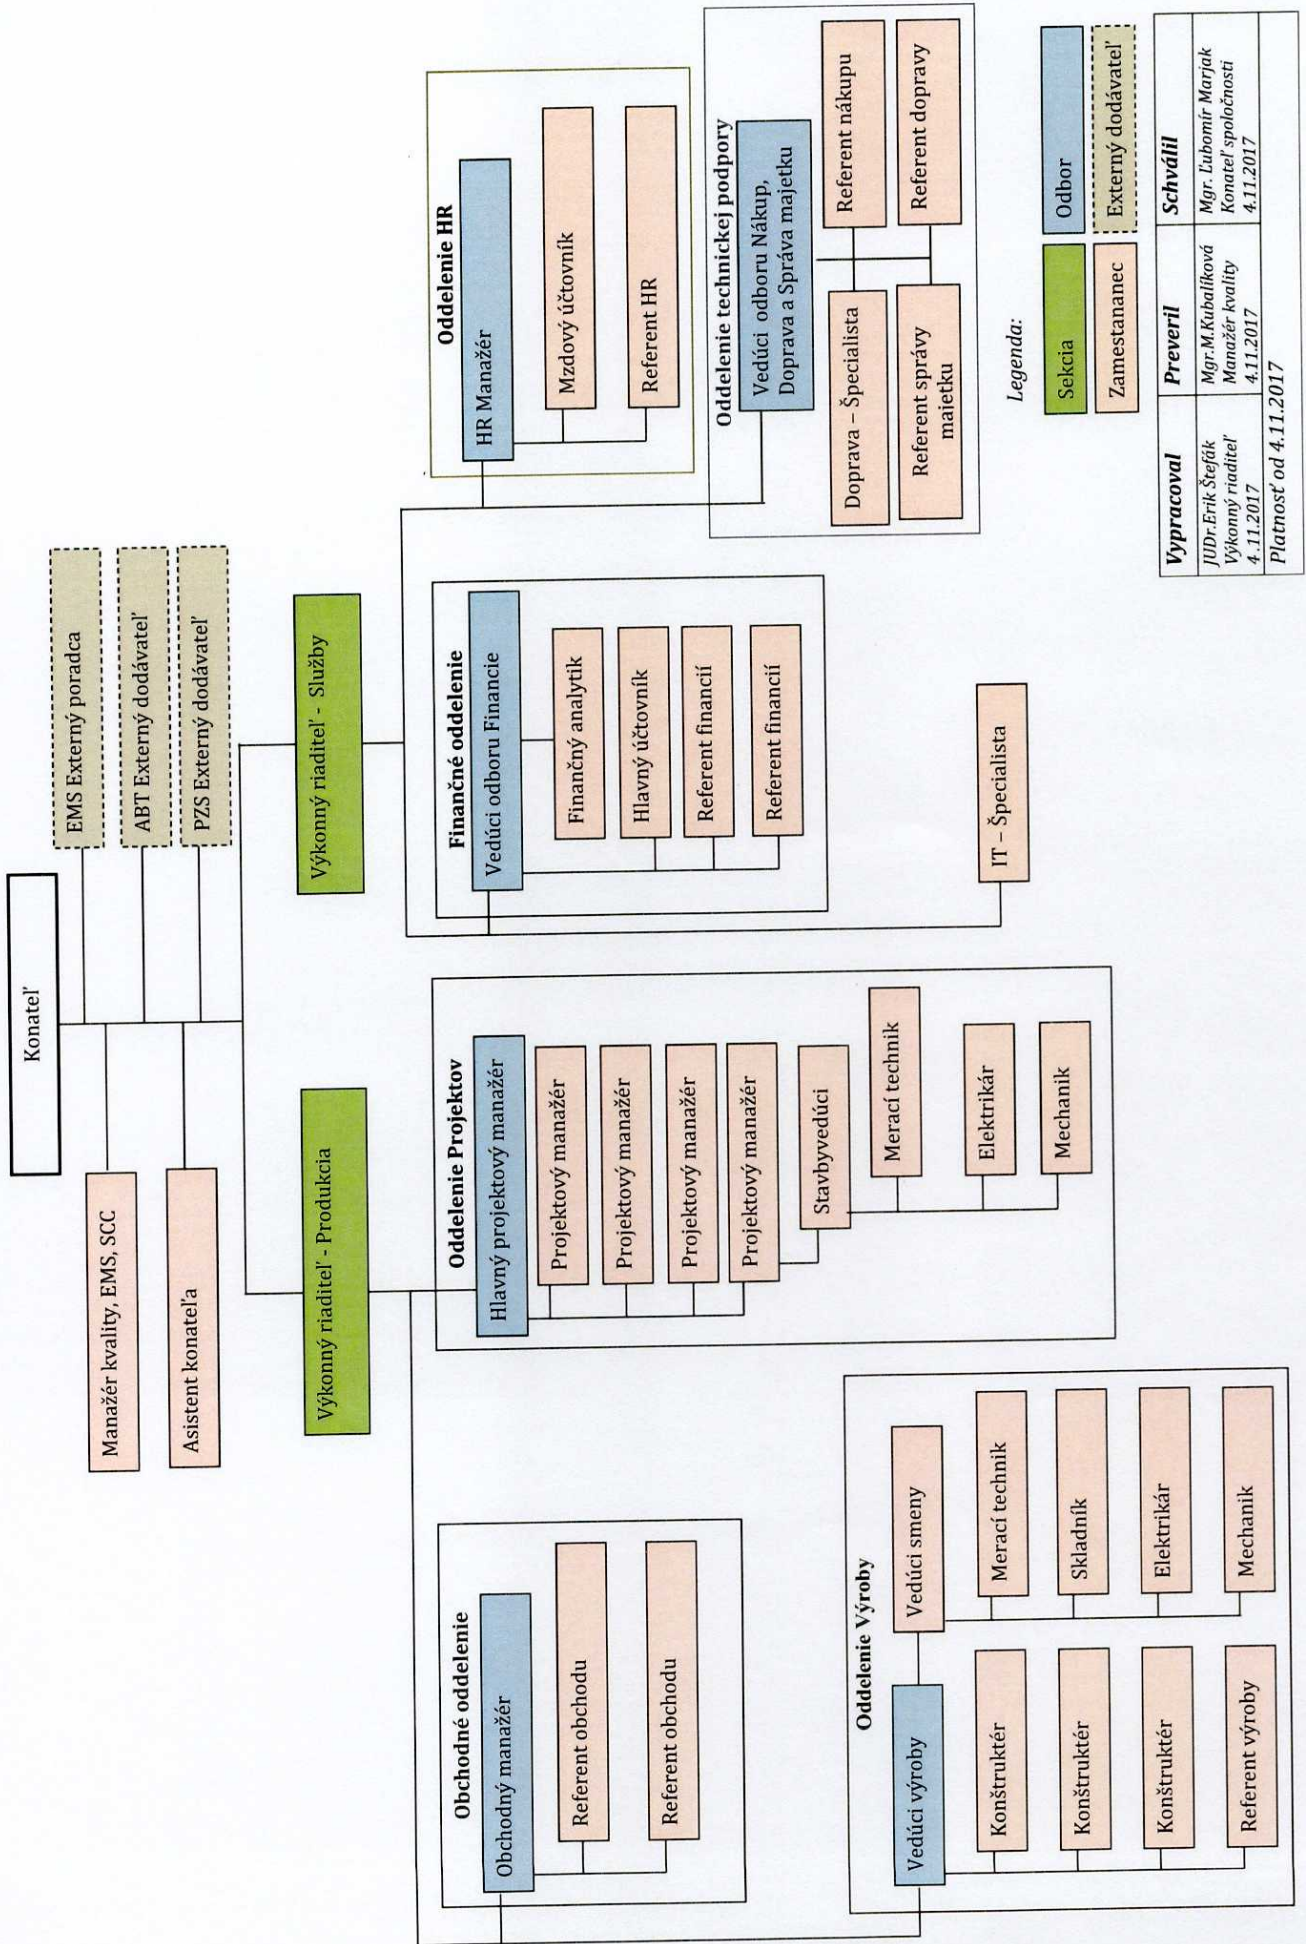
Konateľ

Manažér kvality, EMS, SCC

Asistent konateľa

EMS Externý poradca

ABT Externý dodávateľ

PZS Externý dodávateľ

Výkonný riaditeľ - Služby

Výkonný riaditeľ - Produkcia

Oddelenie HR

HR Manažér

Mzdový účtovník

Referent HR

Oddelenie technickej podpory

Vedúci odboru Nákup, Doprava a Správa majetku

Referent nákupu

Referent dopravy

Doprava – Špecialista

Referent správy majetku

Finančné oddelenie

Vedúci odboru Financie

Finančný analytik

Hlavný účtovník

Referent financií

Referent financií

IT – Špecialista

Oddelenie Projektov

Hlavný projektový manažér

Projektový manažér

Projektový manažér

Projektový manažér

Projektový manažér

Stavbyvedúci

Merací technik

Elektrikár

Mechanik

Obchodné oddelenie

Obchodný manažér

Referent obchodu

Referent obchodu

Oddelenie Výroby

Vedúci výroby

Vedúci smeny

Merací technik

Skladník

Elektrikár

Mechanik

Konštruktér

Konštruktér

Konštruktér

Referent výroby

Legenda:

Sekcia

Odbor

Zamestananec

Externý dodávateľ

| Vypracoval | Preveril | Schválil |
|---|---|---|
| JUDr.Erik Štefák Výkonný riaditeľ 4.11.2017 | Mgr.M.Kubalíková Manažér kvality 4.11.2017 | Mgr. Ľubomír Marjak Konateľ spoločnosti 4.11.2017 |
| Platnosť od 4.11.2017 | | |